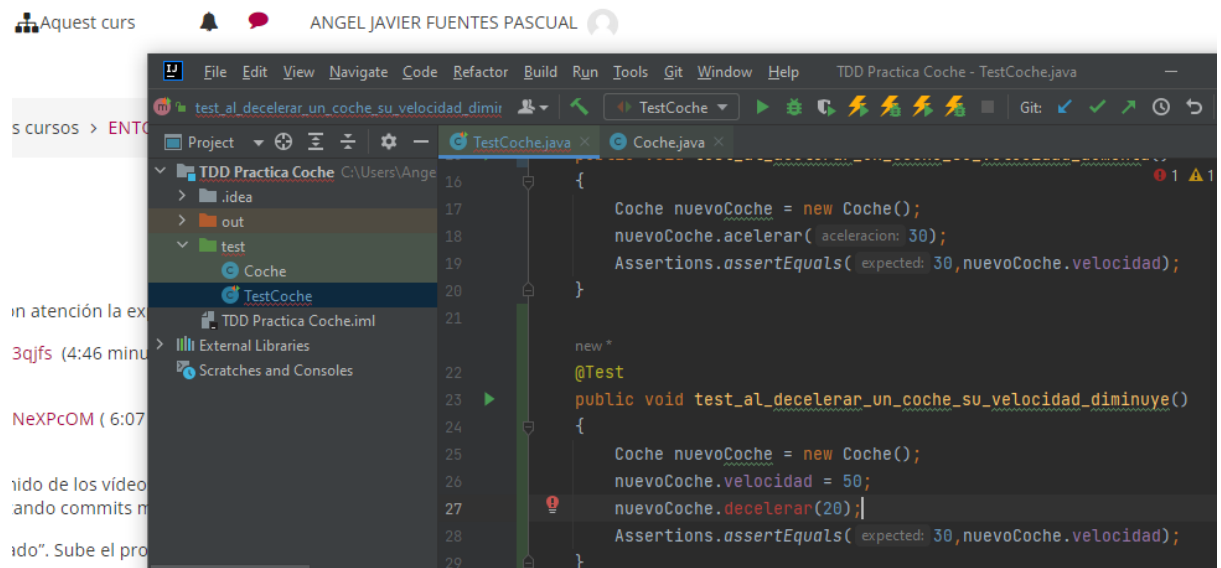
Aquest curs ANGEL JAVIER FUENTES PASCUAL

s cursos > ENT

n atención la ex

3qjfs (4:46 minu

NeXPcOM ( 6:07

nido de los víde
ando commits m

ado". Sube el pro

File Edit View Navigate Code Refactor Build Run Tools Git Window Help TDD Practica Coche - TestCoche.java

test_al_decelerar_un_coche_su_velocidad_dimi TestCoche Git:

Project TestCoche.java Coche.java

TDD Practica Coche C:\Users\Ange
.idea
out
test
Coche
TestCoche
TDD Practica Coche.iml
External Libraries
Scratches and Consoles

16 {
17 Coche nuevoCoche = new Coche();
18 nuevoCoche.acelerar( aceleracion: 30);
19 Assertions.assertEquals( expected: 30,nuevoCoche.velocidad);
20 }
21
new *
22 @Test
23 public void test_al_decelerar_un_coche_su_velocidad_diminuye()
24 {
25 Coche nuevoCoche = new Coche();
26 nuevoCoche.velocidad = 50;
27 nuevoCoche.decelerar(20);
28 Assertions.assertEquals( expected: 30,nuevoCoche.velocidad);
29 }

1 1